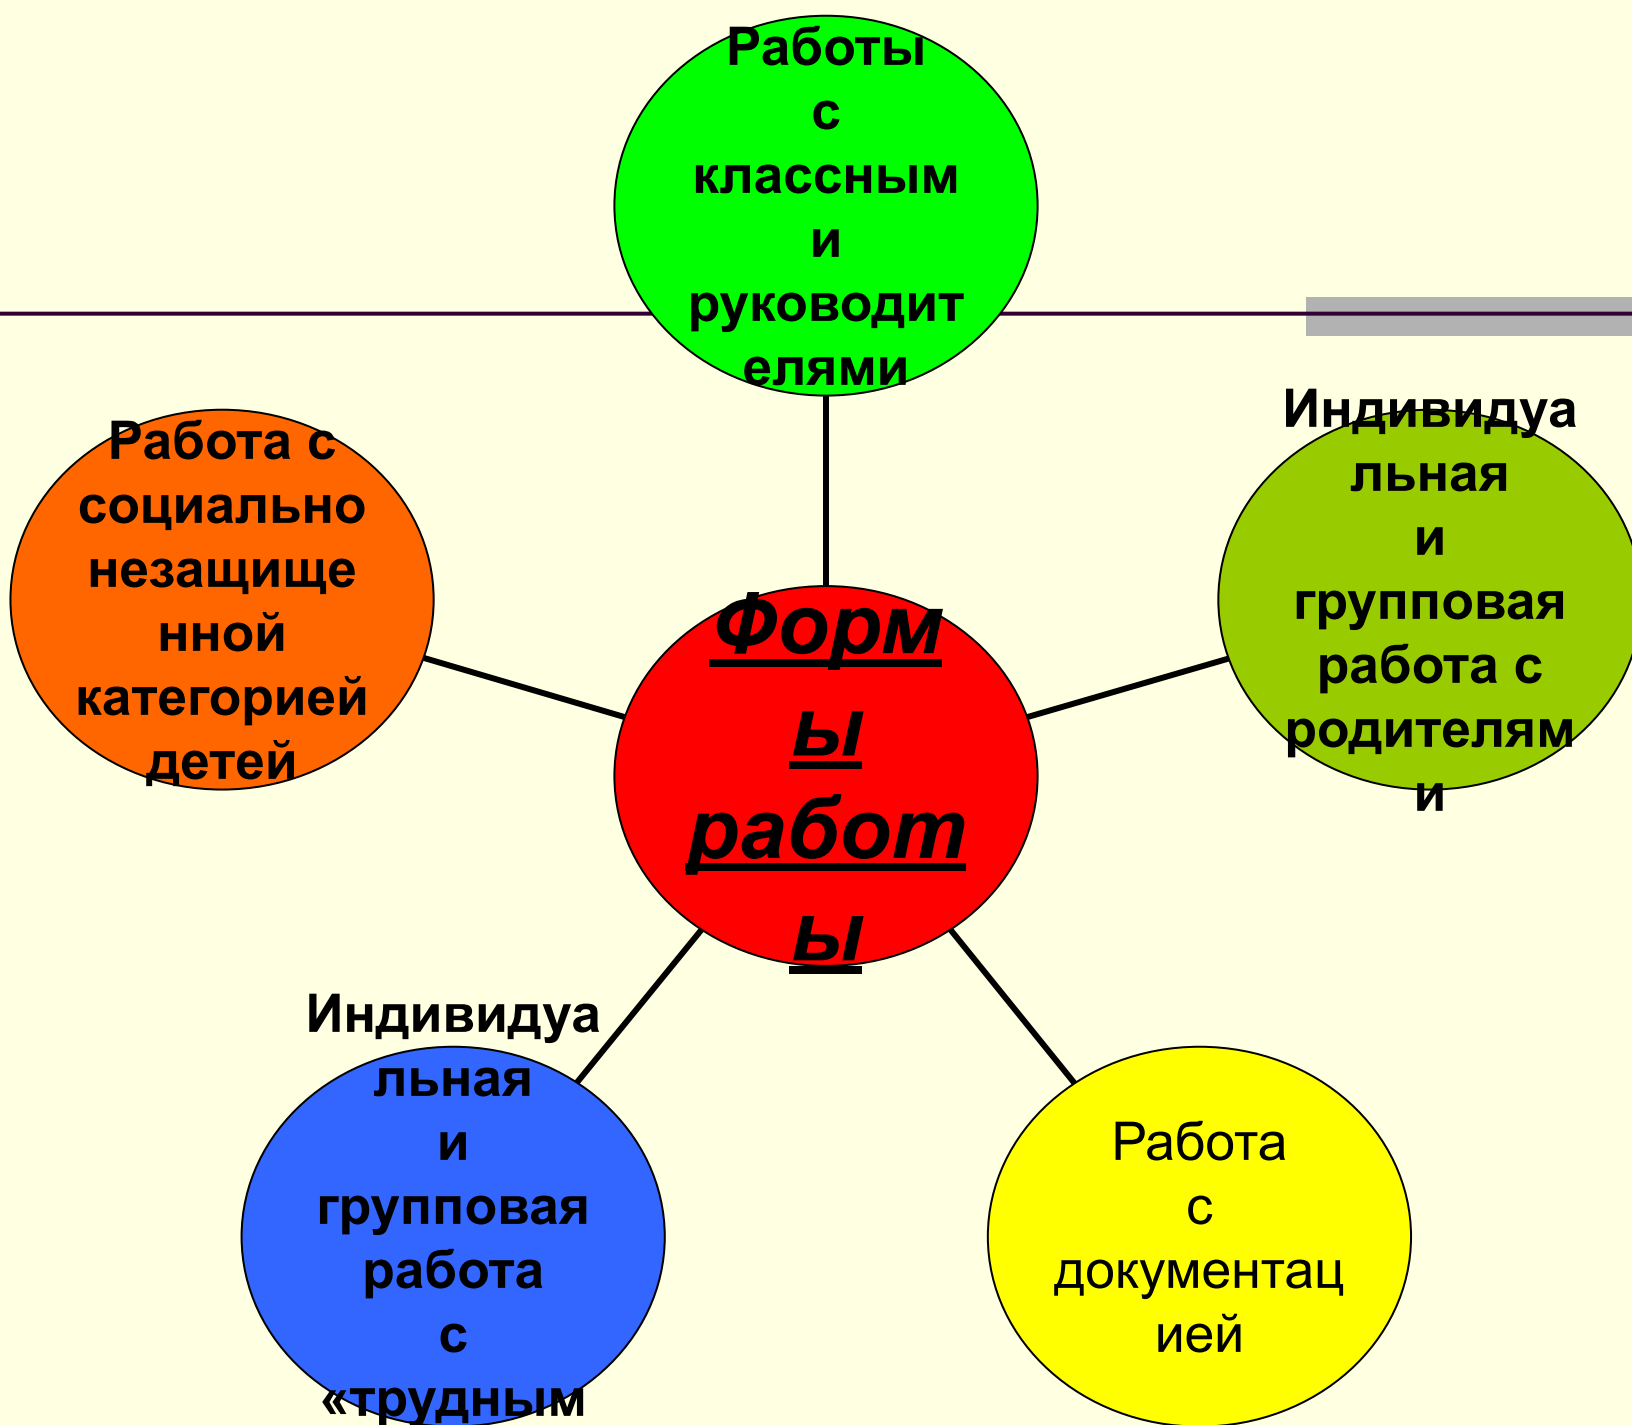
Работы с классными руководителями

Работа с социально незащищенной категорией детей

Формы работы

Индивидуальная и групповая работа с родителями

Индивидуальная и групповая работа с «трудным

Работа с документацией